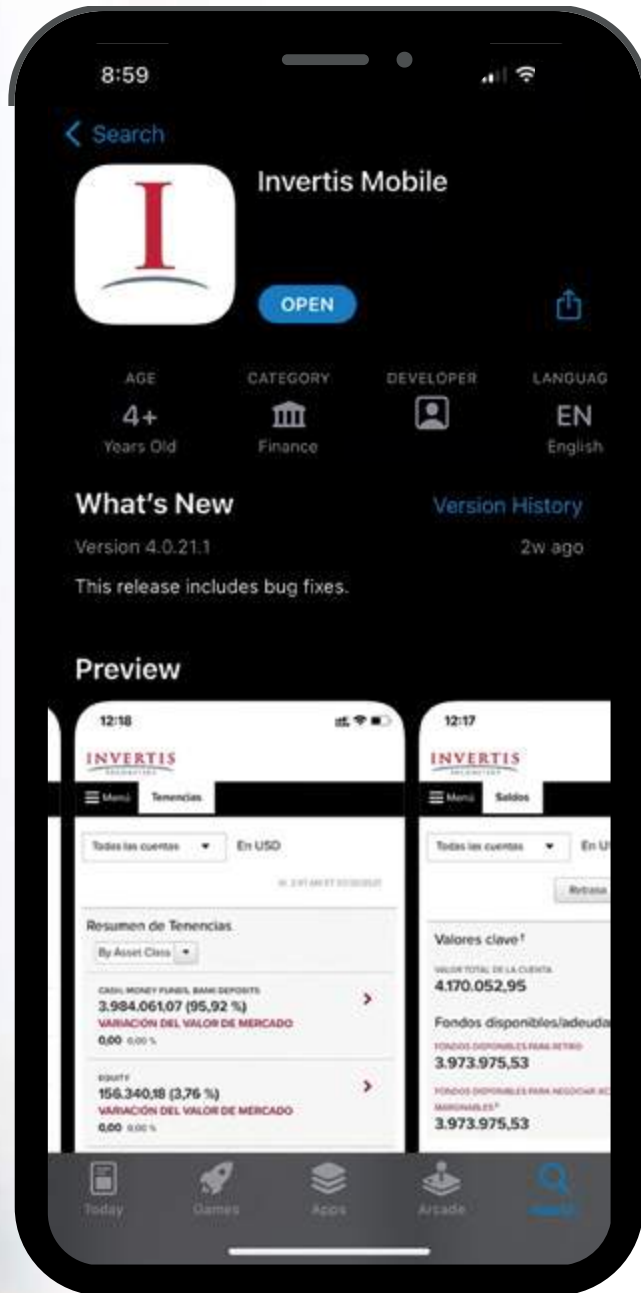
8:59

Search

Invertis Mobile

OPEN

AGE
4+
Years Old

CATEGORY
Finance

DEVELOPER

LANGUAG
EN
English

What's New

Version History

Version 4.0.21.1

2w ago

This release includes bug fixes.

Preview

12:18

INVERTIS

Menú Tenencias

Todas las cuentas En USD

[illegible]

Resumen de Tenencias

By Asset Class

CASH, MONEY FUNDS, BANK DEPOSITS
3.984.061,07 (95,92 %)
VARIACIÓN DEL VALOR DE MERCADO
0,00 0,00 %

EQUITY
156.340,18 (3,76 %)
VARIACIÓN DEL VALOR DE MERCADO
0,00 0,00 %

12:17

INVERTIS

Menú Saldos

Todas las cuentas En U

Retrasa

Valores clave¹

VALOR TOTAL DE LA CUENTA
4.170.052,95

Fondos disponibles/adeuda

FONDOS DISPONIBLES PARA RETIRO
3.973.975,53

FONDOS DISPONIBLES PARA NEGOCIAR AC MARGINABLES²
3.973.975,53

Today

Games

Apps

Arcade

Search